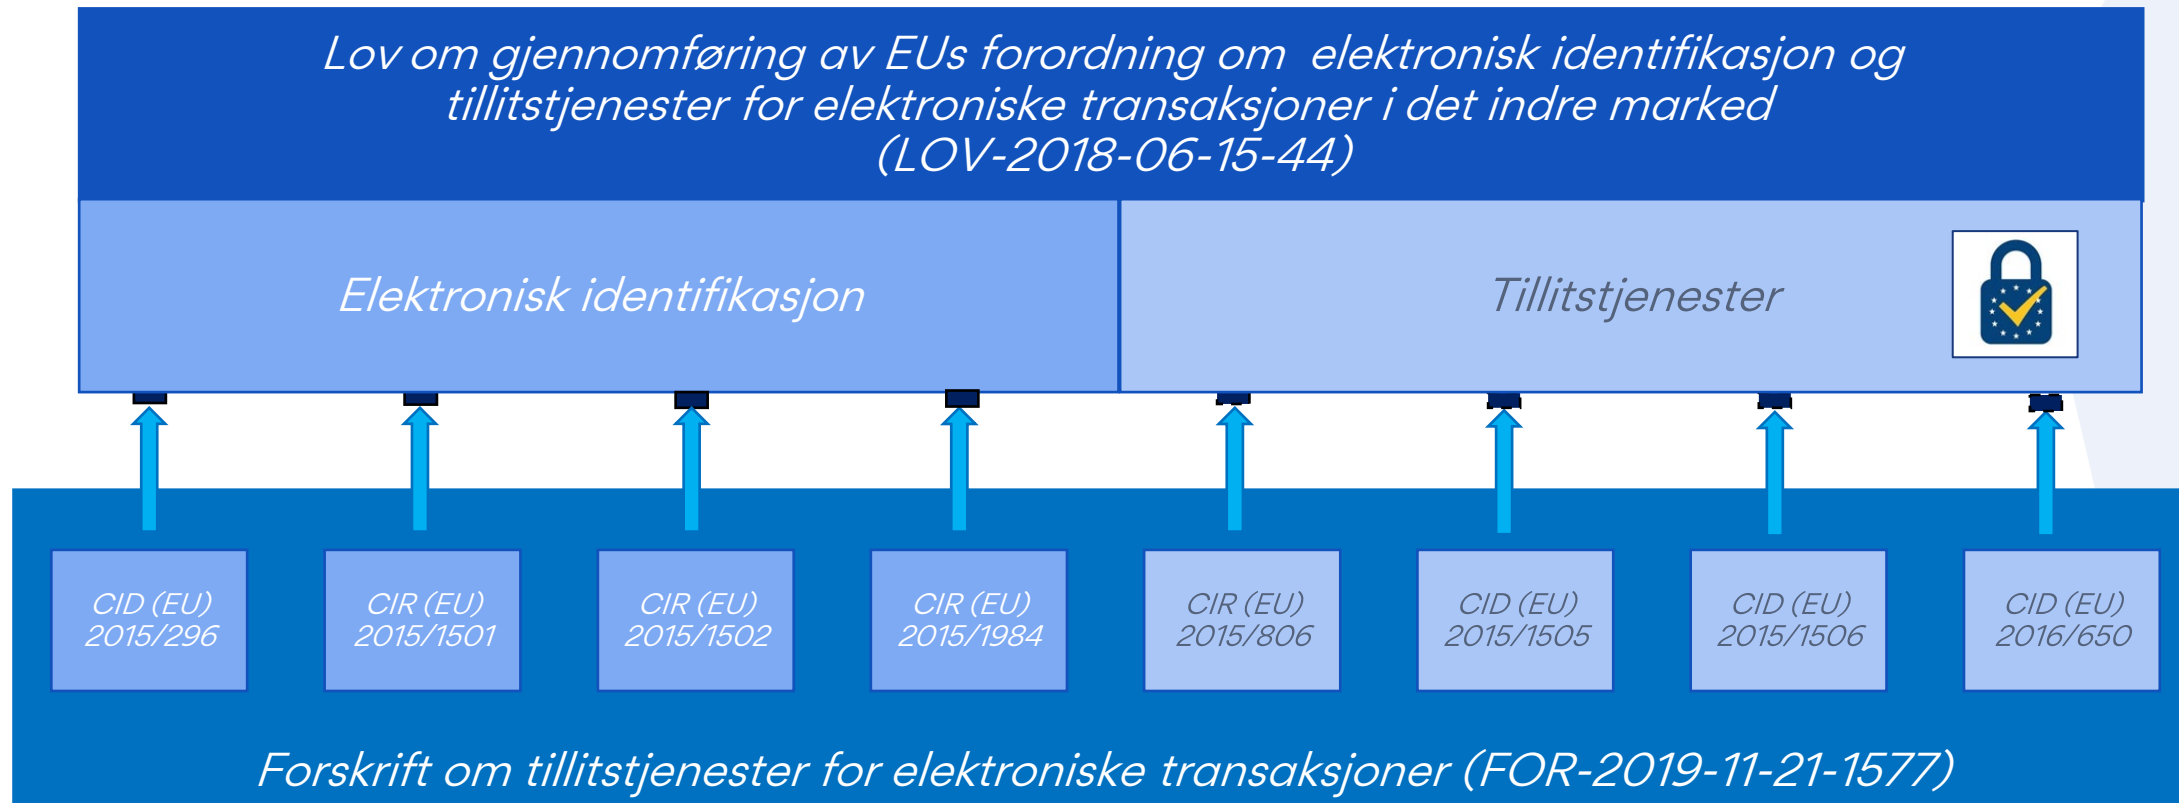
Lov om gjennomføring av EUs forordning om elektronisk identifikasjon og tillitstjenester for elektroniske transaksjoner i det indre marked (LOV-2018-06-15-44)

Elektronisk identifikasjon

Tillitstjenester

CID (EU) 2015/296

CIR (EU) 2015/1501

CIR (EU) 2015/1502

CIR (EU) 2015/1984

CIR (EU) 2015/806

CID (EU) 2015/1505

CID (EU) 2015/1506

CID (EU) 2016/650

Forskrift om tillitstjenester for elektroniske transaksjoner (FOR-2019-11-21-1577)